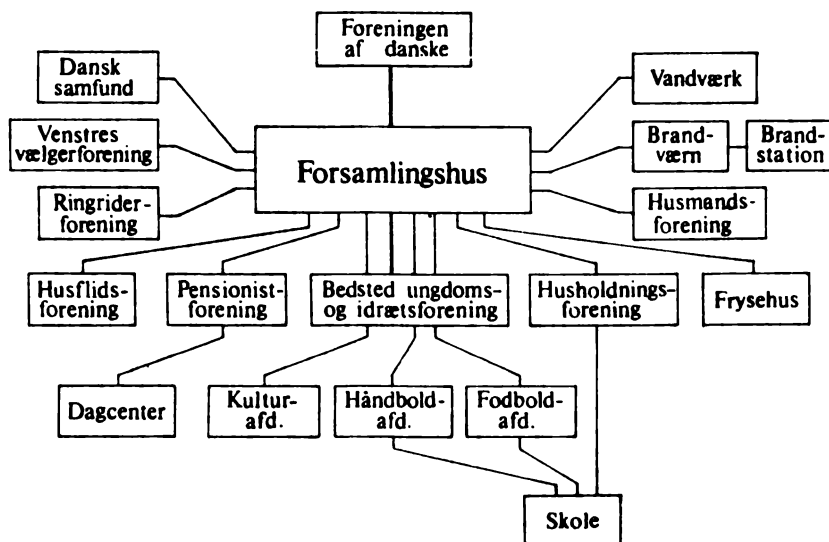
Foreningen af danske

Dansk samfund

Vandværk

Venstres vælgerforening

Forsamlingshus

Brandværn

Brandstation

Ringriderforening

Husmandsforening

Husflidsforening

Pensionistforening

Bedsted ungdoms- og idrætsforening

Husholdningsforening

Frysehus

Dagcenter

Kulturafd.

Håndboldafd.

Fodboldafd.

Skole